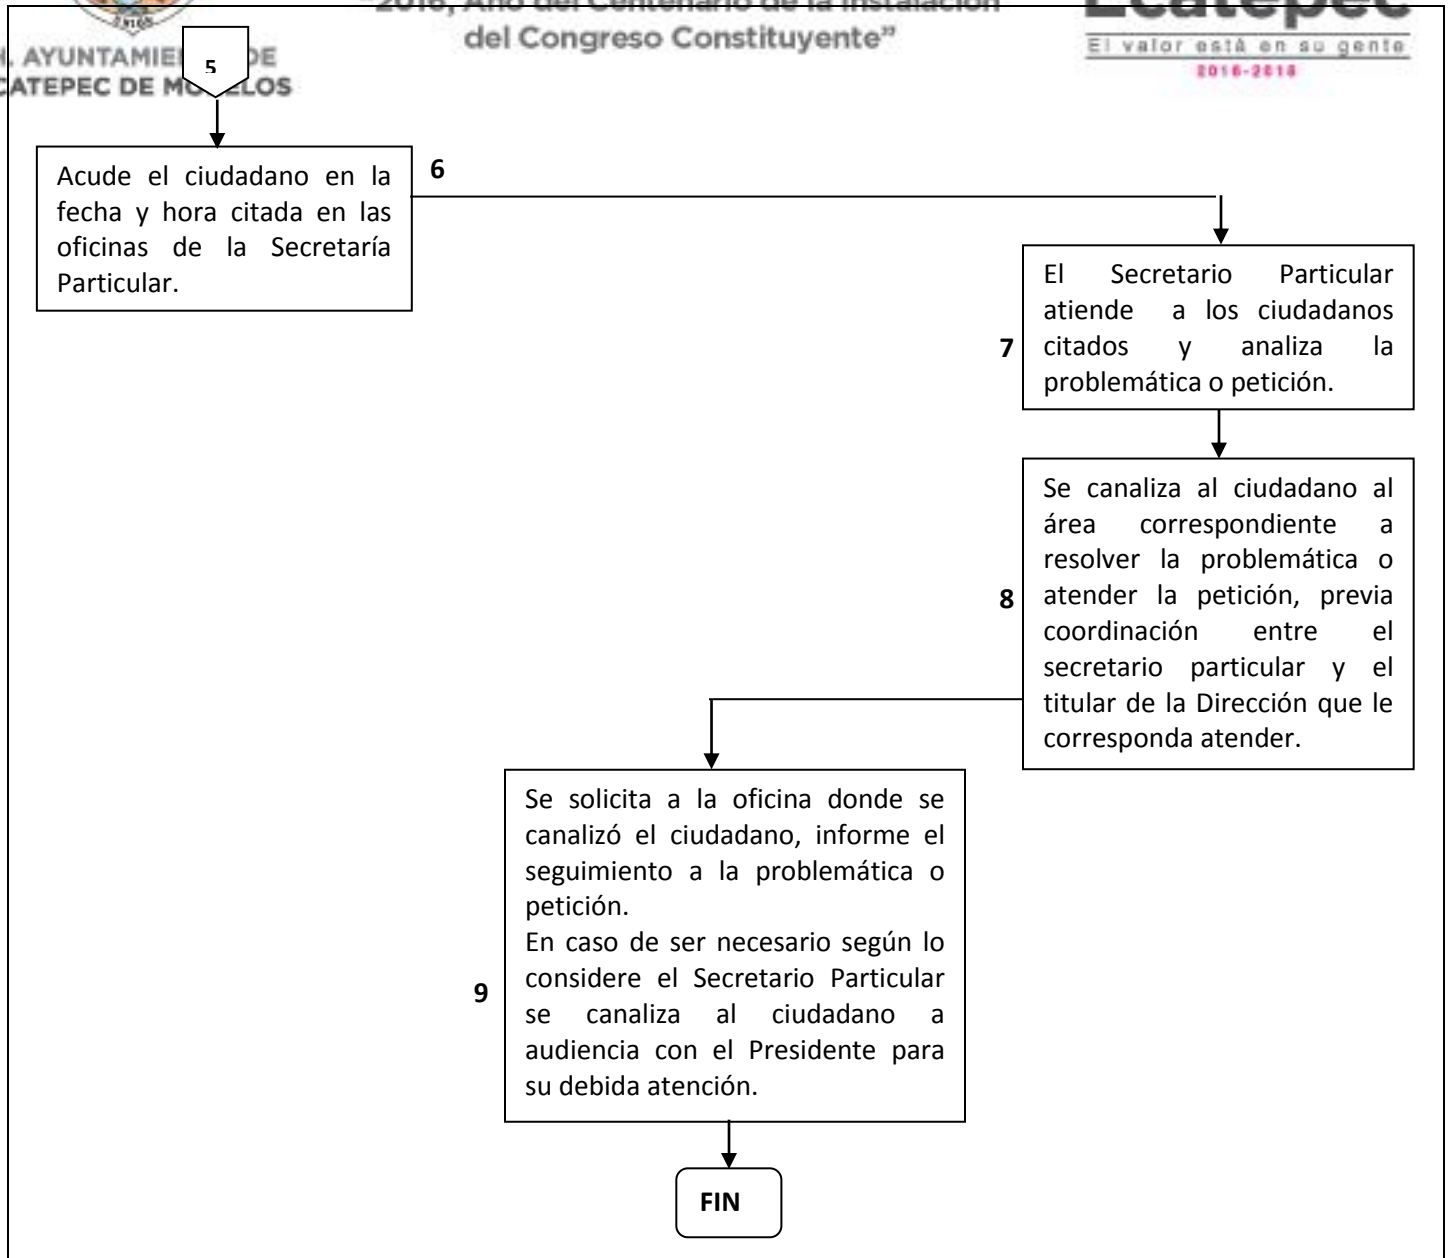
"2016, Año del Centenario de la Instalación del Congreso Constituyente"

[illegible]. AYUNTAMIE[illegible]DE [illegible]CATEPEC DE MO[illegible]LOS

Ecatepec
El valor está en su gente
2016-2018

5

Acude el ciudadano en la fecha y hora citada en las oficinas de la Secretaría Particular.

6

El Secretario Particular atiende a los ciudadanos citados y analiza la problemática o petición.

7

Se canaliza al ciudadano al área correspondiente a resolver la problemática o atender la petición, previa coordinación entre el secretario particular y el titular de la Dirección que le corresponda atender.

8

Se solicita a la oficina donde se canalizó el ciudadano, informe el seguimiento a la problemática o petición.
En caso de ser necesario según lo considere el Secretario Particular se canaliza al ciudadano a audiencia con el Presidente para su debida atención.

9

FIN